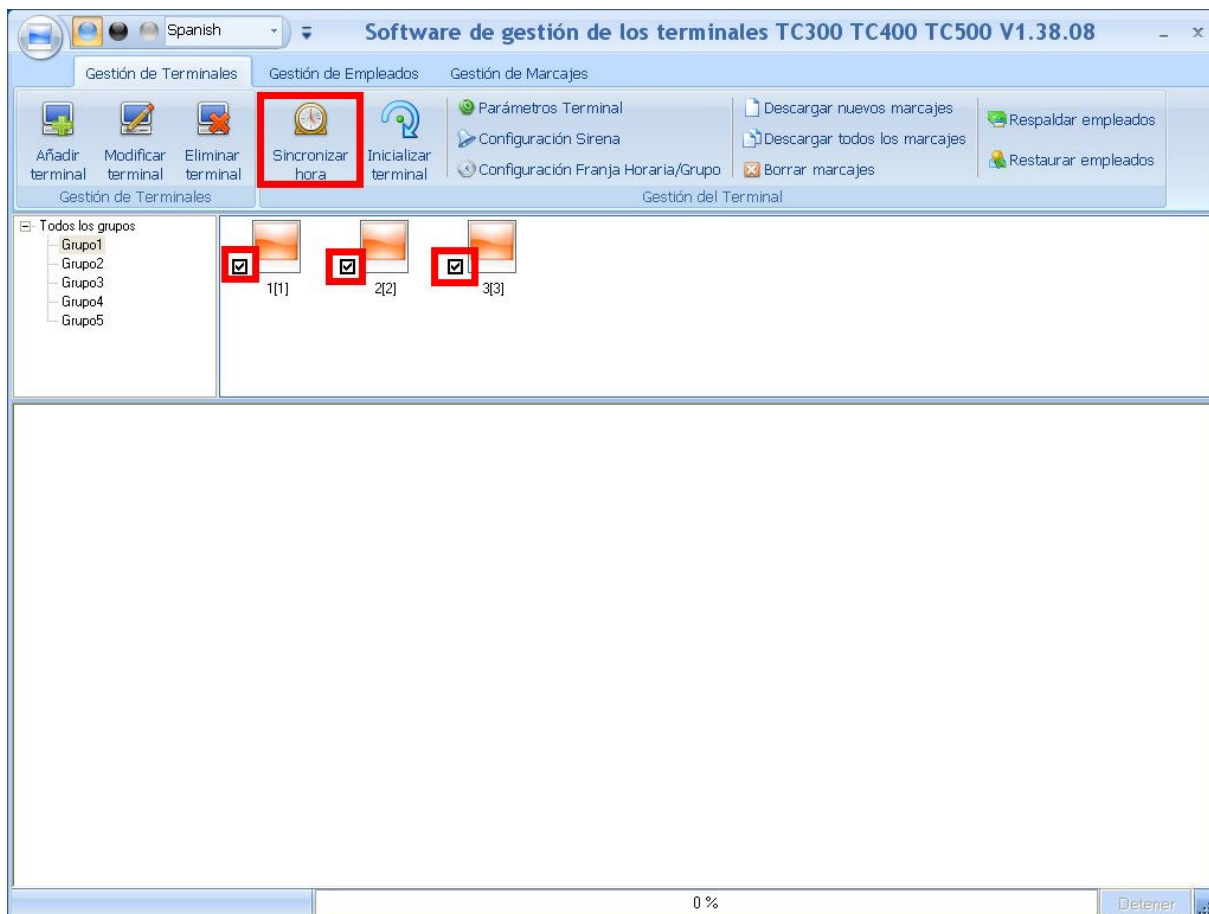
Spanish

Software de gestión de los terminales TC300 TC400 TC500 V1.38.08

Gestión de Terminales
Gestión de Empleados
Gestión de Marcajes

Añadir terminal
Modificar terminal
Eliminar terminal
Gestión de Terminales

Sincronizar hora
Inicializar terminal
Parámetros Terminal
Configuración Sirena
Configuración Franja Horaria/Grupo
Descargar nuevos marcajes
Descargar todos los marcajes
Borrar marcajes
Gestión del Terminal

Respaldar empleados
Restaurar empleados

Todos los grupos
Grupo1
Grupo2
Grupo3
Grupo4
Grupo5

1[1]
2[2]
3[3]

0 %
Detener